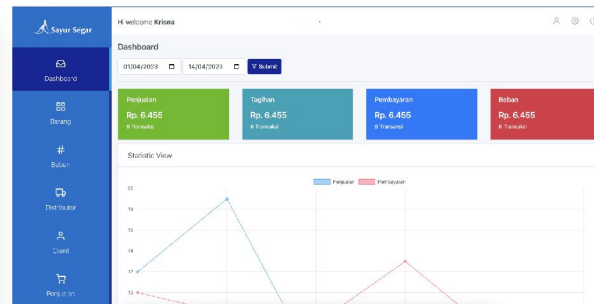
Sayur Segar

Dashboard

Barang

Beban

Distributor

Client

Penjualan

Hi welcome Krisna

Dashboard

01/04/2023

14/04/2023

Submit

Penjualan
Rp. 6.455
6 Transaksi

Tagihan
Rp. 6.455
6 Transaksi

Pembayaran
Rp. 6.455
6 Transaksi

Beban
Rp. 6.455
6 Transaksi

Statistic View

Penjualan
Pembayaran

20
18
16
14
12
10